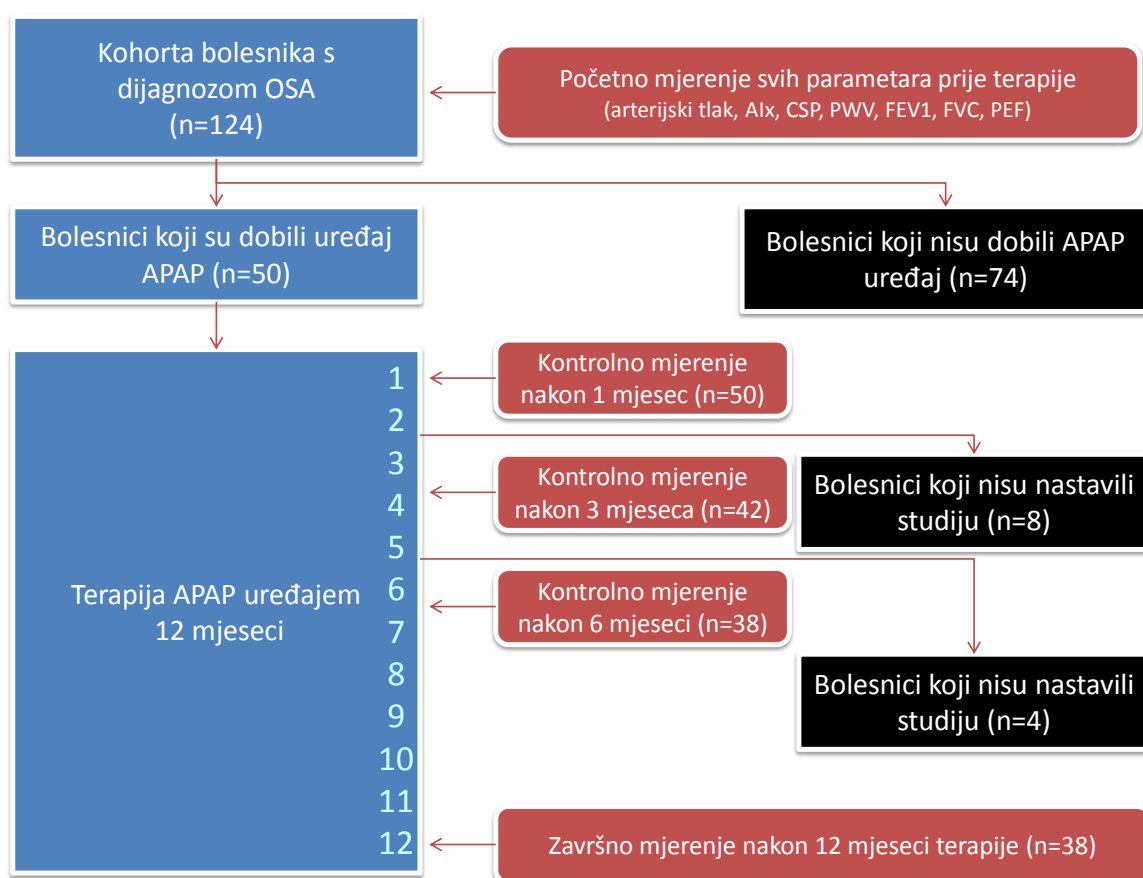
Kohorta bolesnika s dijagnozom OSA (n=124)

Početno mjerenje svih parametara prije terapije (arterijski tlak, AIx, CSP, PWV, FEV1, FVC, PEF)

Bolesnici koji su dobili uređaj APAP (n=50)

Bolesnici koji nisu dobili APAP uređaj (n=74)

Terapija APAP uređajem 12 mjeseci

1
2
3
4
5
6
7
8
9
10
11
12

Kontrolno mjerenje nakon 1 mjesec (n=50)

Kontrolno mjerenje nakon 3 mjeseca (n=42)

Bolesnici koji nisu nastavili studiju (n=8)

Kontrolno mjerenje nakon 6 mjeseci (n=38)

Bolesnici koji nisu nastavili studiju (n=4)

Završno mjerenje nakon 12 mjeseci terapije (n=38)